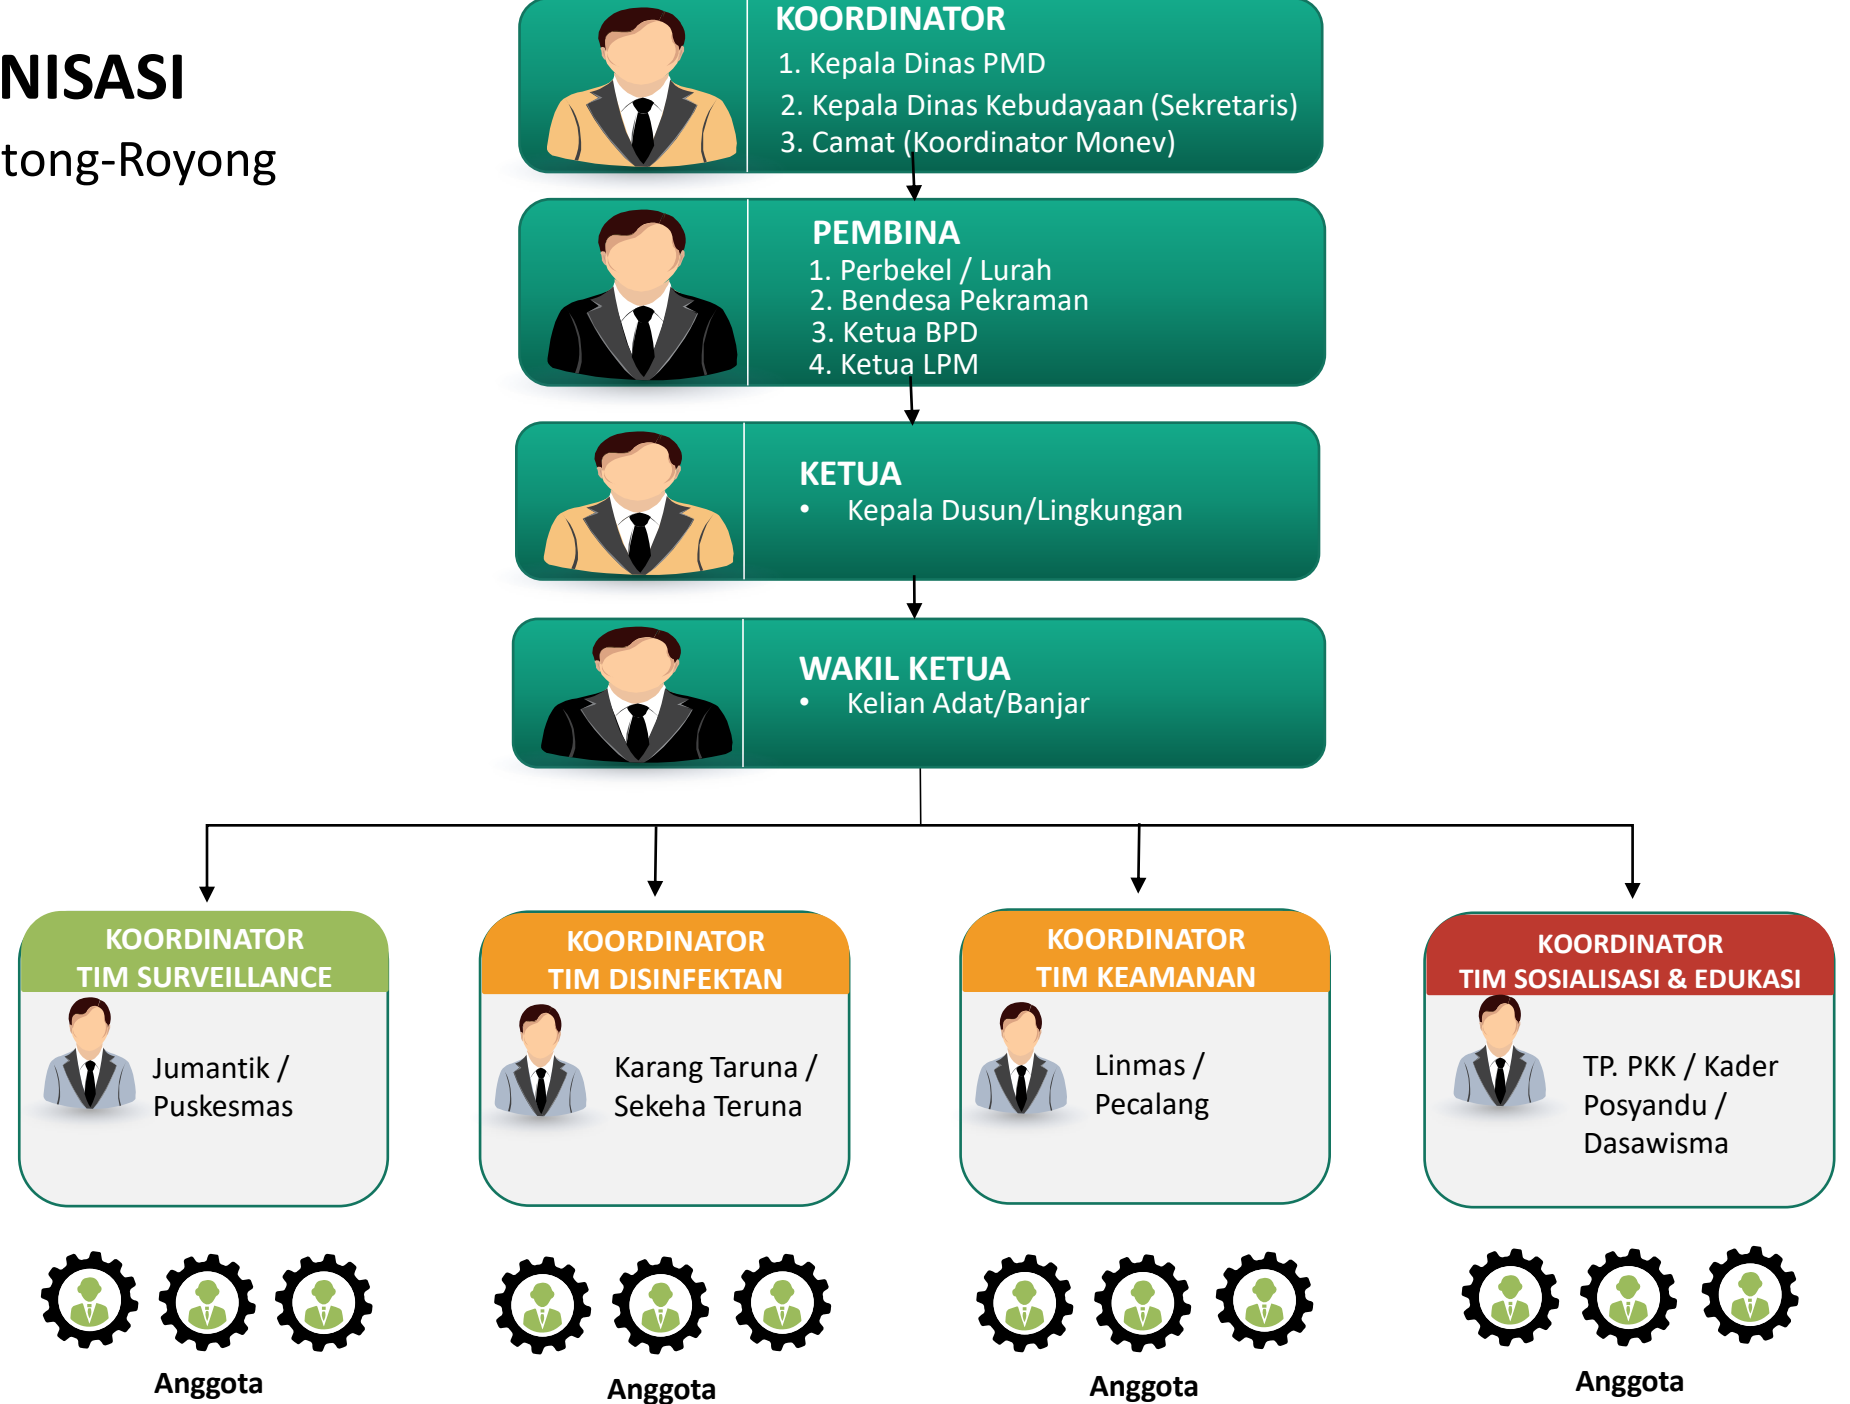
NISASI
tong-Royong

KOORDINATOR
1. Kepala Dinas PMD
2. Kepala Dinas Kebudayaan (Sekretaris)
3. Camat (Koordinator Monev)

PEMBINA
1. Perbekel / Lurah
2. Bendesa Pekraman
3. Ketua BPD
4. Ketua LPM

KETUA
• Kepala Dusun/Lingkungan

WAKIL KETUA
• Kelian Adat/Banjar

KOORDINATOR TIM SURVEILLANCE
Jumantik / Puskesmas

KOORDINATOR TIM DISINFEKTAN
Karang Taruna / Sekeha Teruna

KOORDINATOR TIM KEAMANAN
Linmas / Pecalang

KOORDINATOR TIM SOSIALISASI & EDUKASI
TP. PKK / Kader Posyandu / Dasawisma

Anggota

Anggota

Anggota

Anggota